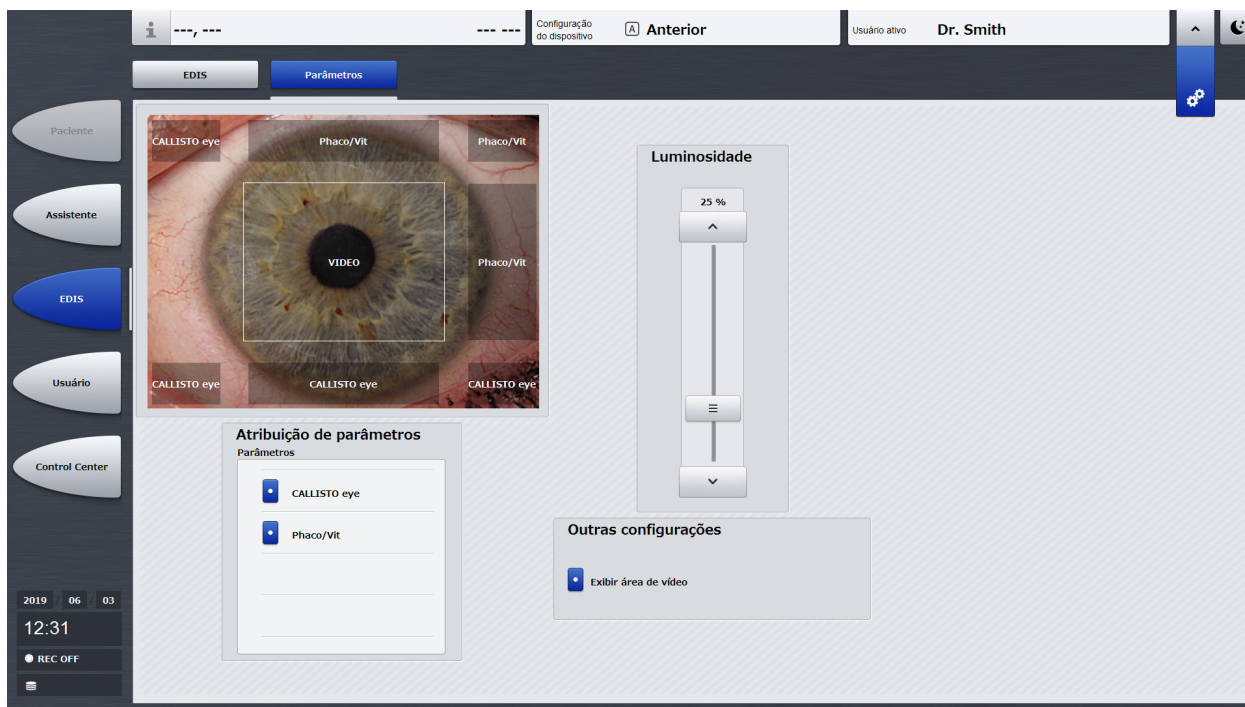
---, ---
--- ---
Configuração do dispositivo
A Anterior
Usuário ativo
Dr. Smith

EDIS
Parâmetros

Paciente
Assistente
EDIS
Usuário
Control Center

CALLISTO eye
Phaco/Vit
Phaco/Vit
VIDEO
Phaco/Vit
CALLISTO eye
CALLISTO eye
CALLISTO eye

Luminosidade
25 %

Atribuição de parâmetros
Parâmetros
CALLISTO eye
Phaco/Vit

Outras configurações
Exibir área de vídeo

2019 06 03
12:31
REC OFF